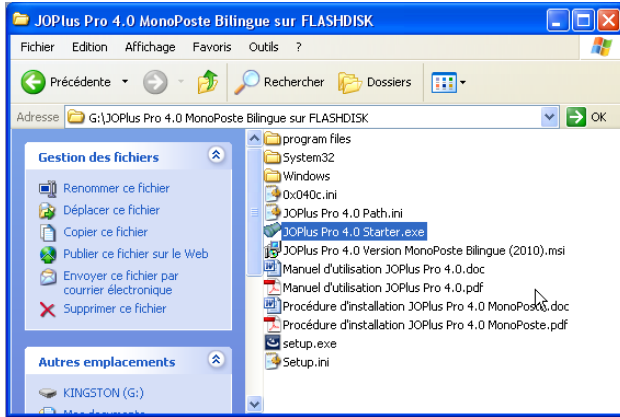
JOPlus Pro 4.0 MonoPoste Bilingue sur FLASHDISK

Fichier Edition Affichage Favoris Outils ?

Précédente Rechercher Dossiers

Adresse G:\JOPlus Pro 4.0 MonoPoste Bilingue sur FLASHDISK OK

Gestion des fichiers

Renommer ce fichier
Déplacer ce fichier
Copier ce fichier
Publier ce fichier sur le Web
Envoyer ce fichier par courrier électronique
Supprimer ce fichier

Autres emplacements

KINGSTON (G:)
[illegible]

program files
System32
Windows
0x040c.ini
JOPlus Pro 4.0 Path.ini
JOPlus Pro 4.0 Starter.exe
JOPlus Pro 4.0 Version MonoPoste Bilingue (2010).msi
Manuel d'utilisation JOPlus Pro 4.0.doc
Manuel d'utilisation JOPlus Pro 4.0.pdf
Procédure d'installation JOPlus Pro 4.0 MonoPoste.doc
Procédure d'installation JOPlus Pro 4.0 MonoPoste.pdf
setup.exe
Setup.ini